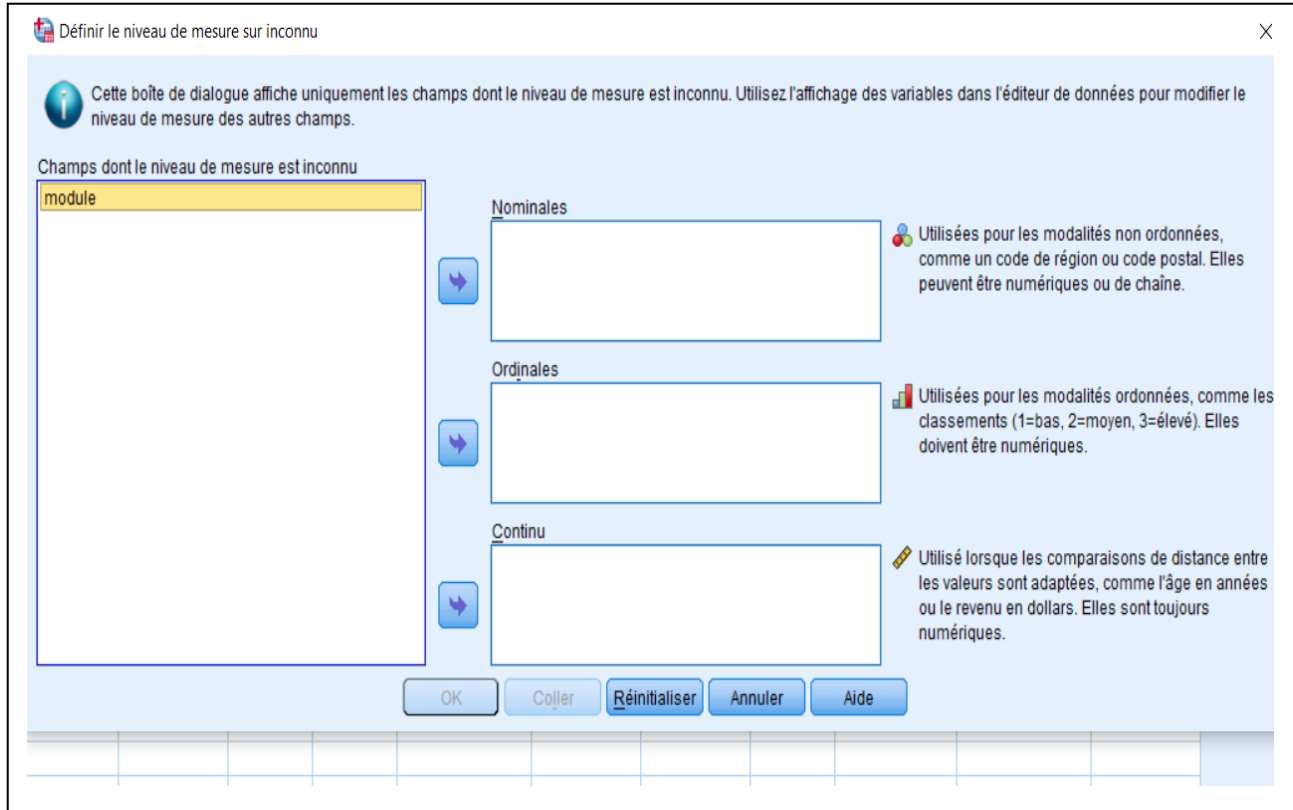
Définir le niveau de mesure sur inconnu

X

Cette boîte de dialogue affiche uniquement les champs dont le niveau de mesure est inconnu. Utilisez l'affichage des variables dans l'éditeur de données pour modifier le niveau de mesure des autres champs.

Champs dont le niveau de mesure est inconnu

module

Nominales

Utilisées pour les modalités non ordonnées, comme un code de région ou code postal. Elles peuvent être numériques ou de chaîne.

Ordinales

Utilisées pour les modalités ordonnées, comme les classements (1=bas, 2=moyen, 3=élevé). Elles doivent être numériques.

Continu

Utilisé lorsque les comparaisons de distance entre les valeurs sont adaptées, comme l'âge en années ou le revenu en dollars. Elles sont toujours numériques.

OK | Coller | Réinitialiser | Annuler | Aide